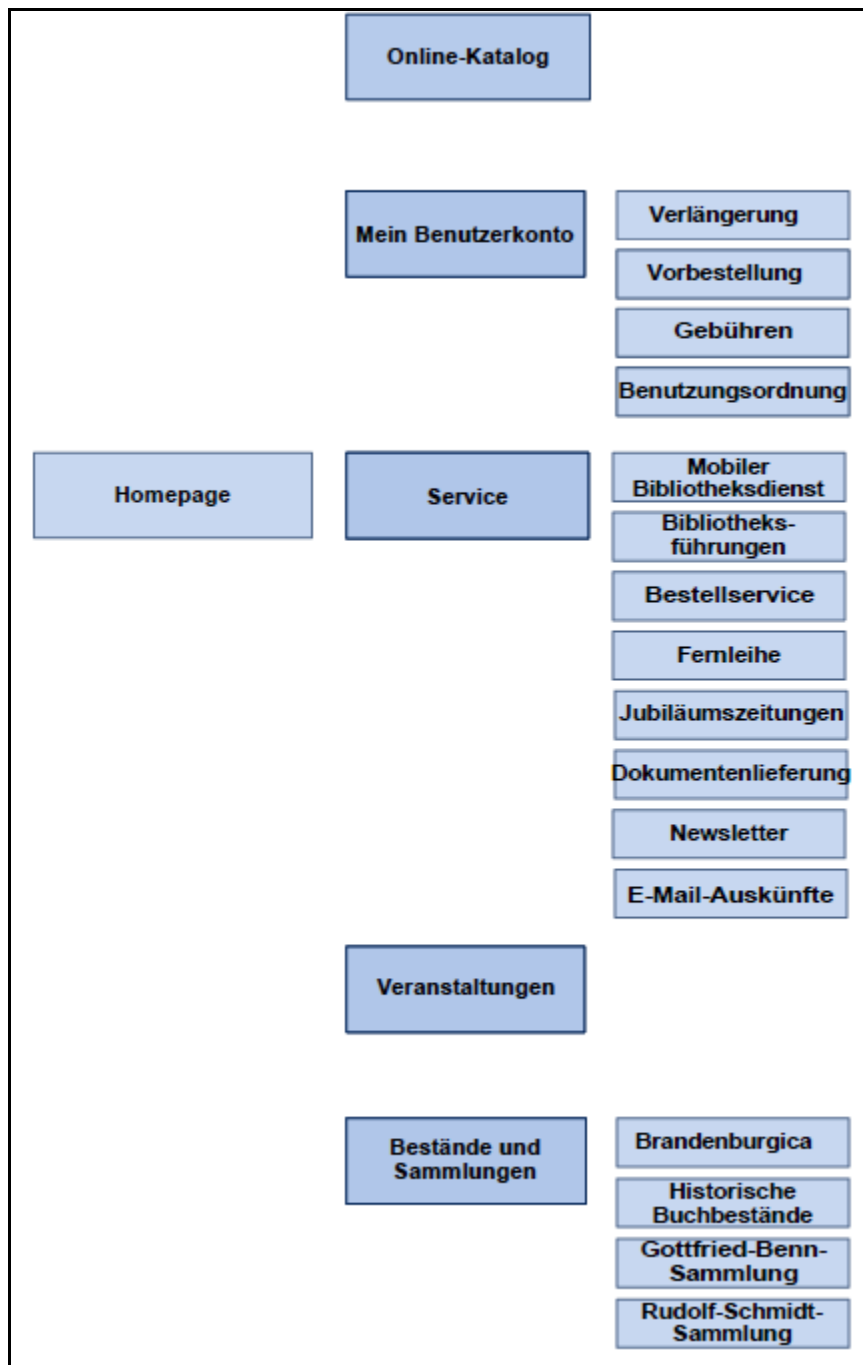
Online-Katalog

Mein Benutzerkonto

Verlängerung

Vorbestellung

Gebühren

Benutzungsordnung

Homepage

Service

Mobiler Bibliotheksdienst

Bibliotheks-führungen

Bestellservice

Fernleihe

Jubiläumszeitungen

Dokumentenlieferung

Newsletter

E-Mail-Auskünfte

Veranstaltungen

Bestände und Sammlungen

Brandenburgica

Historische Buchbestände

Gottfried-Benn-Sammlung

Rudolf-Schmidt-Sammlung